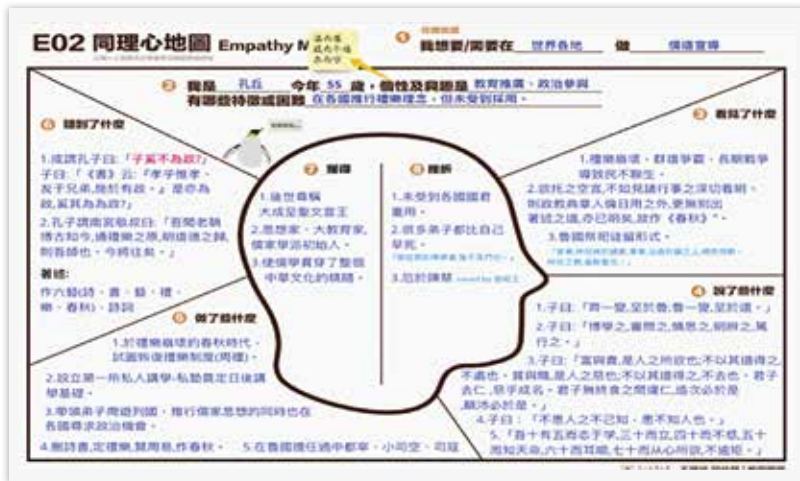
E02 同理心地圖 Empathy M

溫而厲 威而不猛 恭而安

❶ 我想要/需要在 世界各地 做 傳道宣揚

❷ 我是 孔丘 今年 55 歲，個性及興趣是 教育推廣、政治參與
有哪些特徵或困難 在各國推行禮樂理念，但未受到採用。

❸ 聽到了什麼

1.或謂孔子曰：「子奚不為政?」子曰：「《書》云：『孝乎惟孝，友于兄弟，施於有政。』是亦為政，奚其為為政?」

2.孔子謂南宮敬叔曰：「吾聞老聃博古知今，通禮樂之原，明道德之歸，則吾師也，今將往矣。」

著述：
作六藝(詩、書、易、禮、樂、春秋)、詩詞

❼ 獲得

1.後世尊稱大成至聖文宣王
2.思想家、大教育家，儒家學派創始人。
3.使儒學貫穿了整個中華文化的精髓。

❽ 痛苦

1.未受到各國國君重用。
2.很多弟子都比自己早死。
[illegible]
3.厄於陳蔡 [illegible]

❺ 看見了什麼

1.禮樂崩壞、群雄爭霸、長期戰爭導致民不聊生。
2.談孔之空言,不如見諸行事之深切著明，則故就舊聞人備且用之外,更無附出著述之議,亦已明矣,故作《春秋》"。
3.魯國幫助禮儀形式。
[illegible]

❹ 做了什麼

1.於禮樂崩壞的春秋時代，試圖恢復禮樂制度(周禮)。
2.設立第一所私人講學-私塾奠定日後講學基礎。
3.帶領弟子周遊列國，推行儒家思想的同時也在各國尋求政治機會。
4.刪詩書,定禮樂,贊周易,作春秋。
5.在魯國擔任過中都宰，小司空，司寇

❻ 說了什麼

1.子曰：「而一變,至於魯;魯一變,至於道。」
2.子曰：「博學之,審問之,慎思之,明辨之,篤行之。」
3.子曰：「富與貴,是人之所欲也;不以其道得之,不處也。貧與賤,是人之所惡也;不以其道得之,不去也。君子去仁,惡乎成名。君子無終食之間違仁,造次必於是,顛沛必於是。」
4.子曰：「不患人之不己知，患不知人也。」
5.「吾十有五而志于學,三十而立,四十而不惑,五十而知天命,六十而耳順,七十而從心所欲,不逾矩。」

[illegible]